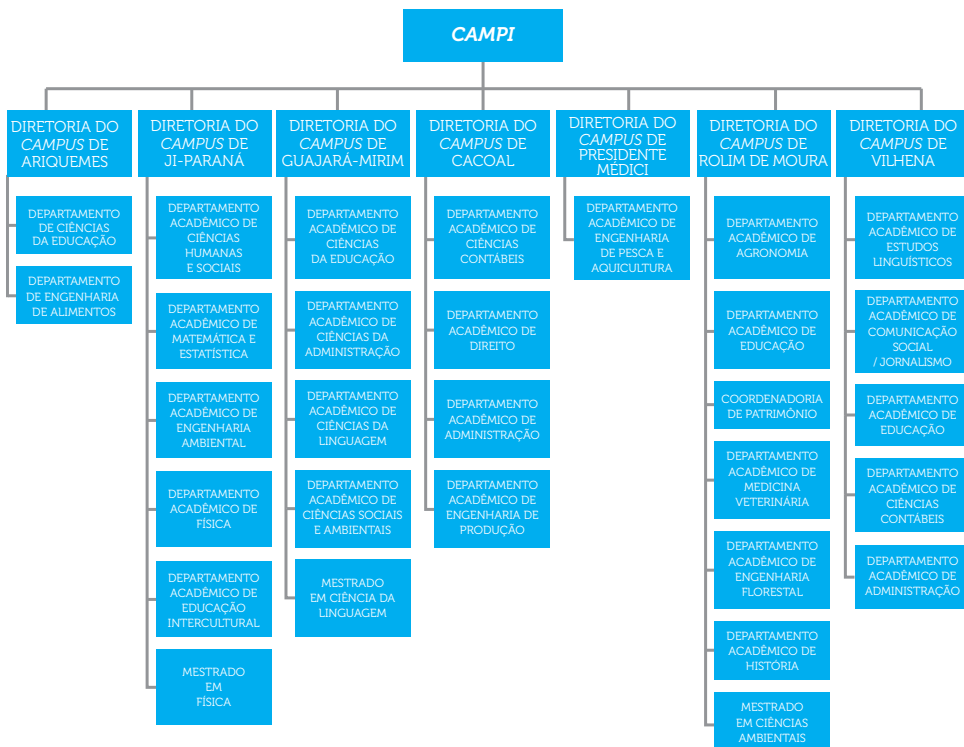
CAMPI

DIRETORIA DO CAMPUS DE ARIQUEMES

DEPARTAMENTO DE CIÊNCIAS DA EDUCAÇÃO

DEPARTAMENTO DE ENGENHARIA DE ALIMENTOS

DIRETORIA DO CAMPUS DE JI-PARANÁ

DEPARTAMENTO ACADÊMICO DE CIÊNCIAS HUMANAS E SOCIAIS

DEPARTAMENTO ACADÊMICO DE MATEMÁTICA E ESTATÍSTICA

DEPARTAMENTO ACADÊMICO DE ENGENHARIA AMBIENTAL

DEPARTAMENTO ACADÊMICO DE FÍSICA

DEPARTAMENTO ACADÊMICO DE EDUCAÇÃO INTERCULTURAL

MESTRADO EM FÍSICA

DIRETORIA DO CAMPUS DE GUAJARÁ-MIRIM

DEPARTAMENTO ACADÊMICO DE CIÊNCIAS DA EDUCAÇÃO

DEPARTAMENTO ACADÊMICO DE CIÊNCIAS DA ADMINISTRAÇÃO

DEPARTAMENTO ACADÊMICO DE CIÊNCIAS DA LINGUAGEM

DEPARTAMENTO ACADÊMICO DE CIÊNCIAS SOCIAIS E AMBIENTAIS

MESTRADO EM CIÊNCIA DA LINGUAGEM

DIRETORIA DO CAMPUS DE CACOAL

DEPARTAMENTO ACADÊMICO DE CIÊNCIAS CONTÁBEIS

DEPARTAMENTO ACADÊMICO DE DIREITO

DEPARTAMENTO ACADÊMICO DE ADMINISTRAÇÃO

DEPARTAMENTO ACADÊMICO DE ENGENHARIA DE PRODUÇÃO

DIRETORIA DO CAMPUS DE PRESIDENTE MÉDICI

DEPARTAMENTO ACADÊMICO DE ENGENHARIA DE PESCA E AQUICULTURA

DIRETORIA DO CAMPUS DE ROLIM DE MOURA

DEPARTAMENTO ACADÊMICO DE AGRONOMIA

DEPARTAMENTO ACADÊMICO DE EDUCAÇÃO

COORDENADORIA DE PATRIMÔNIO

DEPARTAMENTO ACADÊMICO DE MEDICINA VETERINÁRIA

DEPARTAMENTO ACADÊMICO DE ENGENHARIA FLORESTAL

DEPARTAMENTO ACADÊMICO DE HISTÓRIA

MESTRADO EM CIÊNCIAS AMBIENTAIS

DIRETORIA DO CAMPUS DE VILHENA

DEPARTAMENTO ACADÊMICO DE ESTUDOS LINGUÍSTICOS

DEPARTAMENTO ACADÊMICO DE COMUNICAÇÃO SOCIAL / JORNALISMO

DEPARTAMENTO ACADÊMICO DE EDUCAÇÃO

DEPARTAMENTO ACADÊMICO DE CIÊNCIAS CONTÁBEIS

DEPARTAMENTO ACADÊMICO DE ADMINISTRAÇÃO